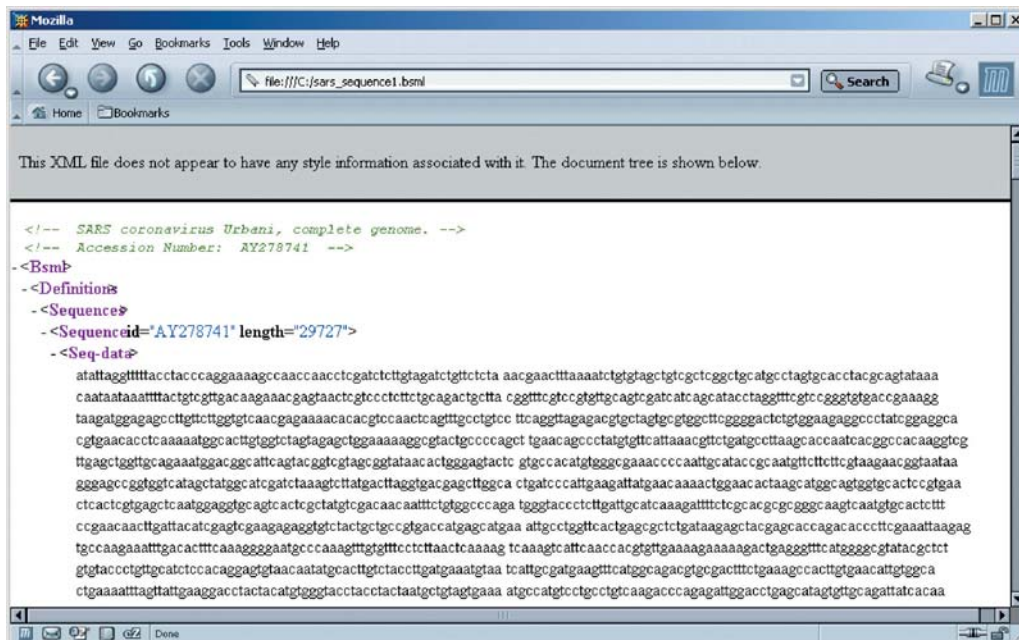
Mozilla
File Edit View Go Bookmarks Tools Window Help
file:///C:/sars_sequence1.bsml
Search
Home Bookmarks

This XML file does not appear to have any style information associated with it. The document tree is shown below.

<!-- SARS coronavirus Urbani, complete genome. -->
<!-- Accession Number: AY278741 -->
-<Bsml>
-<Definitions>
-<Sequences>
-<Sequence id="AY278741" length="29727">
-<Seq-data>
atattaggtttttacctacccaggaaaagccaaccaacctcgatctcttgtagatctgttctcta aacgaactttaaaatctgtgtagctgtcgctcggctgcatgcctagtgcacctacgcagtataaa caataataaattttactgtcgttgacaagaaacgagtaactcgtccctcttctgcagactgctta cggtttcgtccgtgttgcagtcgatcatcagcatacctaggtttcgtccgggtgtgaccgaaagg taagatggagagccttgttcttggtgtcaacgagaaaacacacgtccaactcagtttgcctgtcc ttcaggttagagacgtgctagtgcgtggcttcggggactctgtggaagaggccctatcggaggca cgtgaacacctcaaaaatggcacttgtggtctagtagagctggaaaaaggcgtactgccccagct tgaacagccctatgtgttcattaaacgttctgatgccttaagcaccaatcacggccacaaggtcg ttgagctggttgcagaaatggacggcattcagtacggtcgtagcggtataacactgggagtactc gtgccacatgtgggcgaaaccccaattgcataccgcaatgttcttcttcgtaagaacggtaataa ggagccggtggtcatagctatggcatcgatctaaagtcttatgacttaggtgacgagcttggcca ctgatcccattgaagattatgaacaaaactggaacactaagcatggcagtggtgcactccgtgaa ctcactcgtgagctcaatggaggtgcagtcactcgctatgtcgacaacaatttctgtggcccaga tgggtaccctcttgattgcatcaaagattttctcgcacgcgcgggcaagtcaatgtgcactcttt ccgaacaacttgattacatcgagtcgaagagaggtgtctactgctgccgtgaccatgagcatgaa attgcctggttcactgagcgctctgataagagctacgagcaccagacacccttcgaaattaagag tgccaagaaatttgacactttcaaaggggaatgcccaaagtttgtgtttcctcttaactcaaaag tcaaagtcattcaaccacgtgttgaaaagaaaaagactgagggtttcatggggcgtatacgctct gtgtaccctgttgcatctccacaggagtgtaacaatatgcacttgtctaccttgatgaaatgtaa tcattgcgatgaagtttcatggcagacgtgcgactttctgaaagccacttgtgaacattgtggca ctgaaaatttagttattgaaggacctactacatgtgggtacctacctactaatgctgtagtgaaa atgccatgtcctgcctgtcaagacccagagattggacctgagcatagtgttgcagattatcacaa
Done